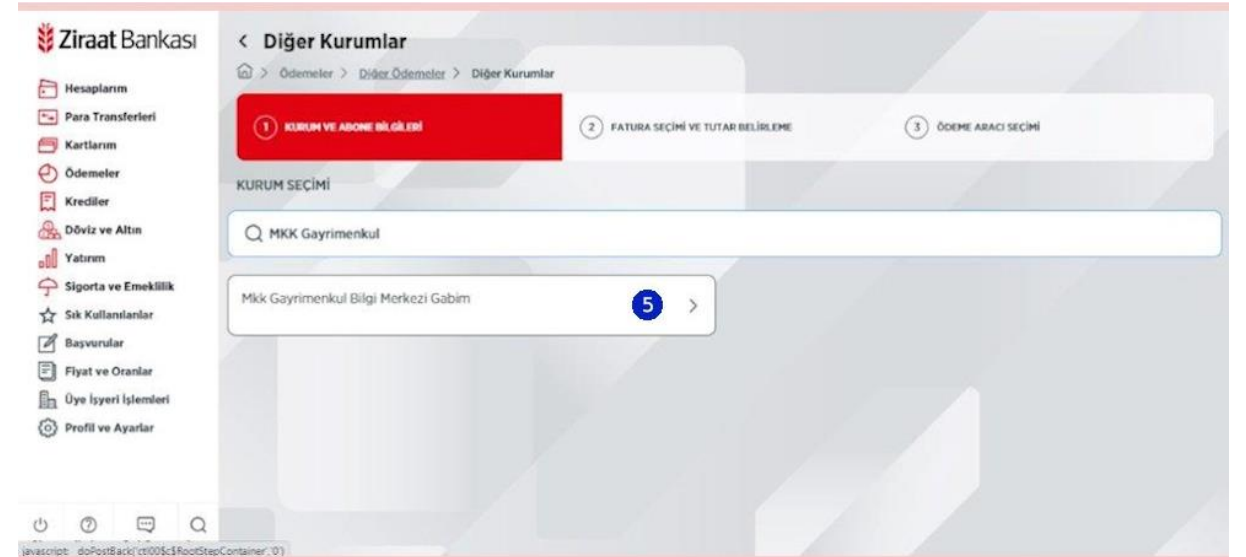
Ziraat Bankası

Hesaplarım
Para Transferleri
Kartlarım
Ödemeler
Krediler
Döviz ve Altın
Yatırım
Sigorta ve Emeklilik
Sık Kullanılanlar
Başvurular
Fiyat ve Oranlar
Üye İşyeri İşlemleri
Profil ve Ayarlar

< Diğer Kurumlar

> Ödemeler > Diğer Ödemeler > Diğer Kurumlar

1 KURUM VE ABONE BİLGİLERİ
2 FATURA SEÇİMİ VE TUTAR BELİRLEME
3 ÖDEME ARACI SEÇİMİ

KURUM SEÇİMİ

MKK Gayrimenkul

Mkk Gayrimenkul Bilgi Merkezi Gabim
5 >

javascript: doPostBack('ctl00$c$RootStepContainer','0')